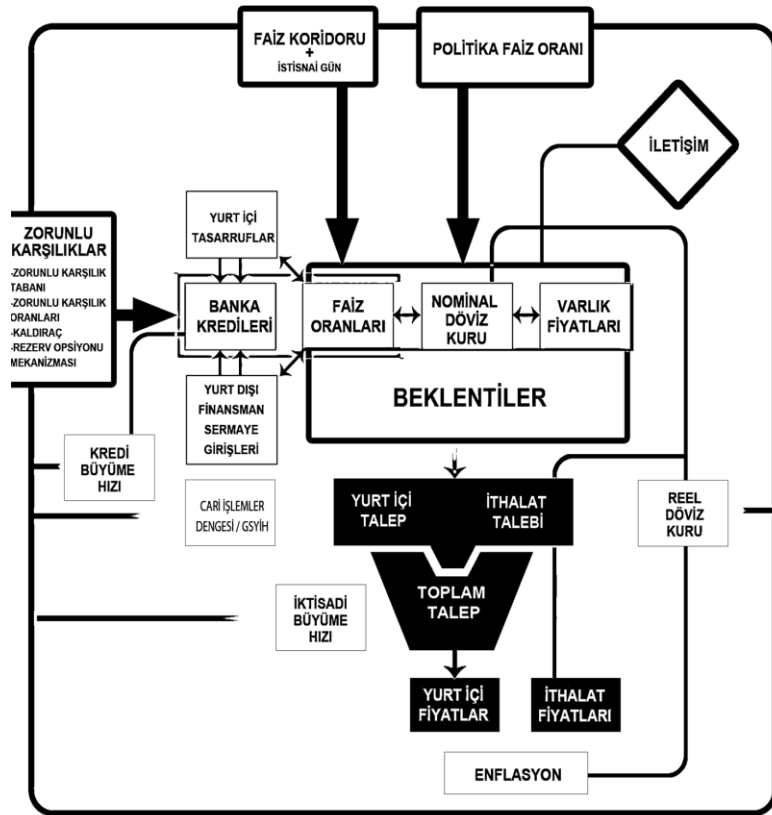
FAİZ KORİDORU
+
İSTİSNAİ GÜN

POLİTİKA FAİZ ORANI

İLETİŞİM

ZORUNLU KARŞILIKLAR
-ZORUNLU KARŞILIK TABANI
-ZORUNLU KARŞILIK ORANLARI
-KALDIRAÇ
-REZERV OPSİYONU MEKANİZMASI

YURT İÇİ TASARRUFLAR

BANKA KREDİLERİ

FAİZ ORANLARI

NOMİNAL DÖVİZ KURU

VARLIK FİYATLARI

YURT DIŞI FİNANSMAN SERMAYE GİRİŞLERİ

BEKLENTİLER

KREDİ BÜYÜME HIZI

CARİ İŞLEMLER DENGESİ / GSYİH

YURT İÇİ TALEP

İTHALAT TALEBİ

REEL DÖVİZ KURU

TOPLAM TALEP

İKTİSADİ BÜYÜME HIZI

YURT İÇİ FİYATLAR

İTHALAT FİYATLARI

ENFLASYON